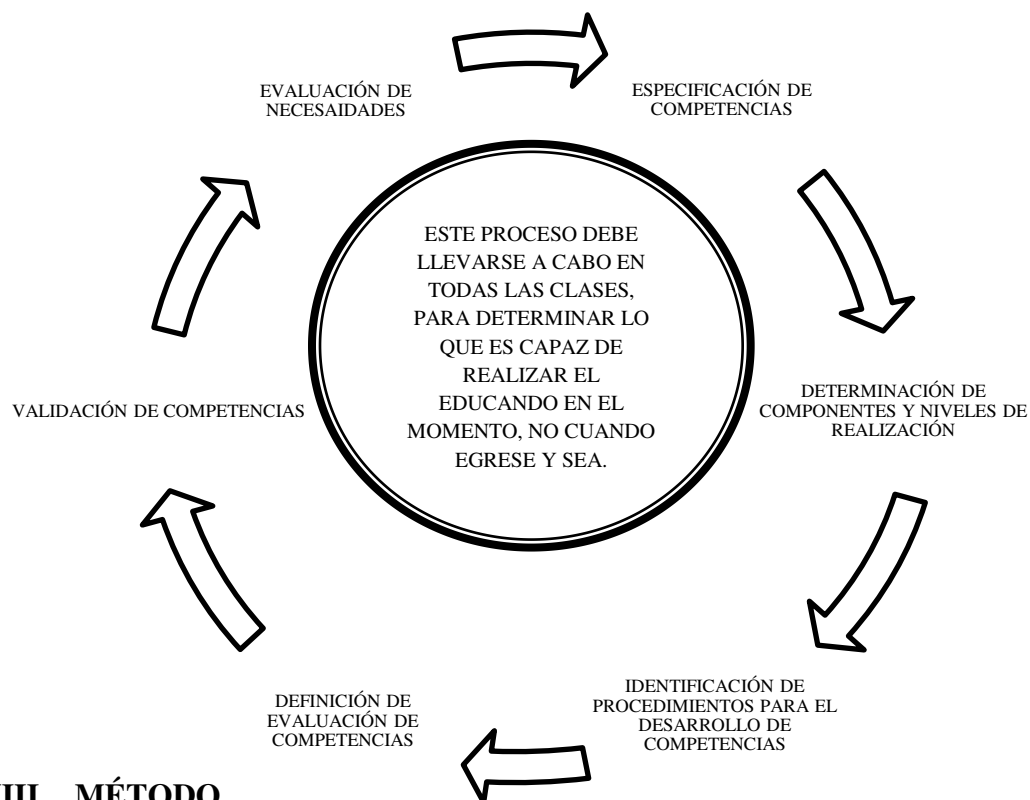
EVALUACIÓN DE NECESAIDADES

ESPECIFICACIÓN DE COMPETENCIAS

ESTE PROCESO DEBE LLEVARSE A CABO EN TODAS LAS CLASES, PARA DETERMINAR LO QUE ES CAPAZ DE REALIZAR EL EDUCANDO EN EL MOMENTO, NO CUANDO EGRESE Y SEA.

DETERMINACIÓN DE COMPONENTES Y NIVELES DE REALIZACIÓN

VALIDACIÓN DE COMPETENCIAS

IDENTIFICACIÓN DE PROCEDIMIENTOS PARA EL DESARROLLO DE COMPETENCIAS

DEFINICIÓN DE EVALUACIÓN DE COMPETENCIAS

III. MÉTODO